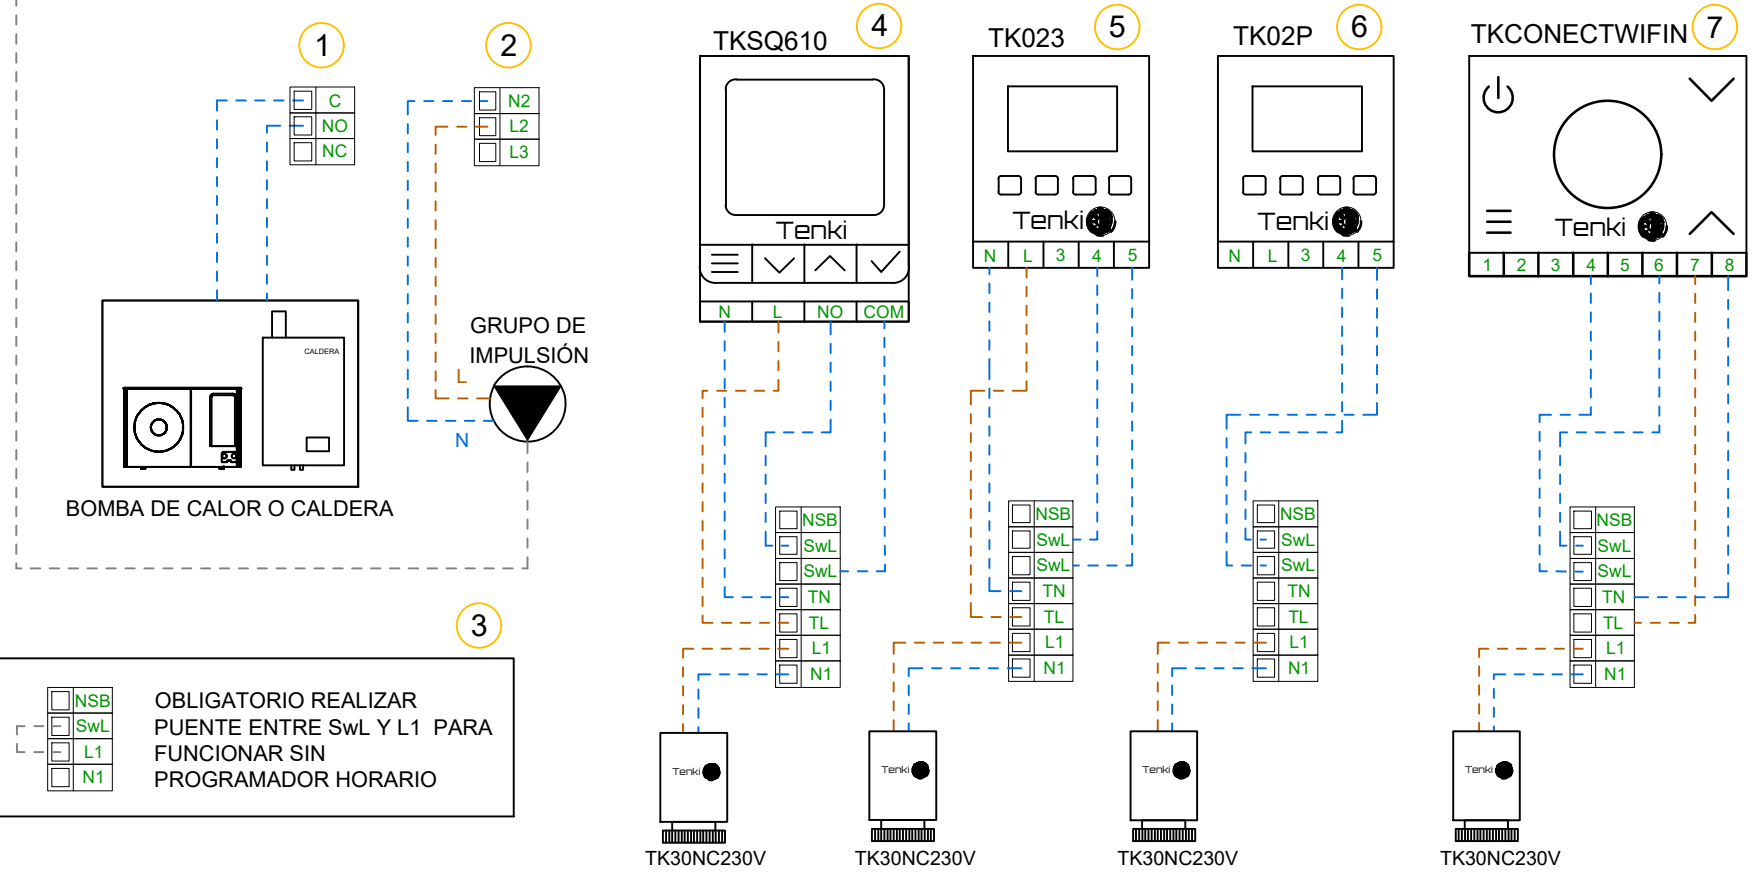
1

C
NO
NC

2

N2
L2
L3

CALDERA

BOMBA DE CALOR O CALDERA

GRUPO DE IMPULSIÓN

L

N

TKSQ610 4

Tenki

N L NO COM

TK023 5

Tenki

N L 3 4 5

TK02P 6

Tenki

N L 3 4 5

TKCONECTWIFIN 7

Tenki

1 2 3 4 5 6 7 8

NSB
SwL
SwL
TN
TL
L1
N1

NSB
SwL
SwL
TN
TL
L1
N1

NSB
SwL
SwL
TN
TL
L1
N1

NSB
SwL
SwL
TN
TL
L1
N1

3

NSB
SwL
L1
N1

OBLIGATORIO REALIZAR PUENTE ENTRE SwL Y L1 PARA FUNCIONAR SIN PROGRAMADOR HORARIO

Tenki
TK30NC230V

Tenki
TK30NC230V

Tenki
TK30NC230V

Tenki
TK30NC230V